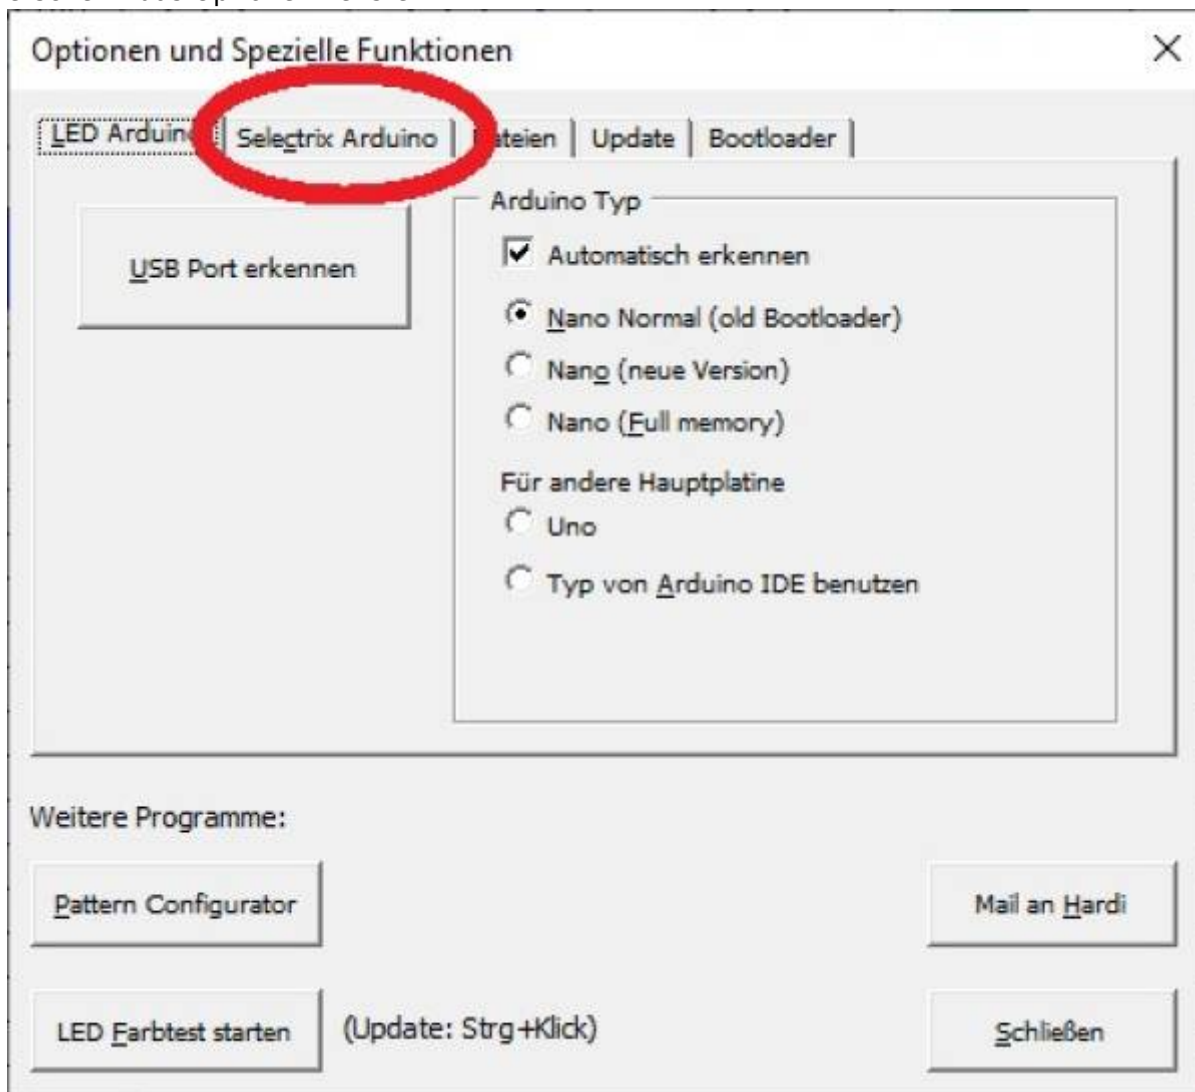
Optionen und Spezielle Funktionen

×

LED Arduin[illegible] | Selectrix Arduino | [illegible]teien | Update | Bootloader

USB Port erkennen

Arduino Typ

Automatisch erkennen

Nano Normal (old Bootloader)

Nano (neue Version)

Nano (Full memory)

Für andere Hauptplatine

Uno

Typ von Arduino IDE benutzen

Weitere Programme:

Pattern Configurator

Mail an Hardi

LED Farbtest starten

(Update: Strg+Klick)

Schließen